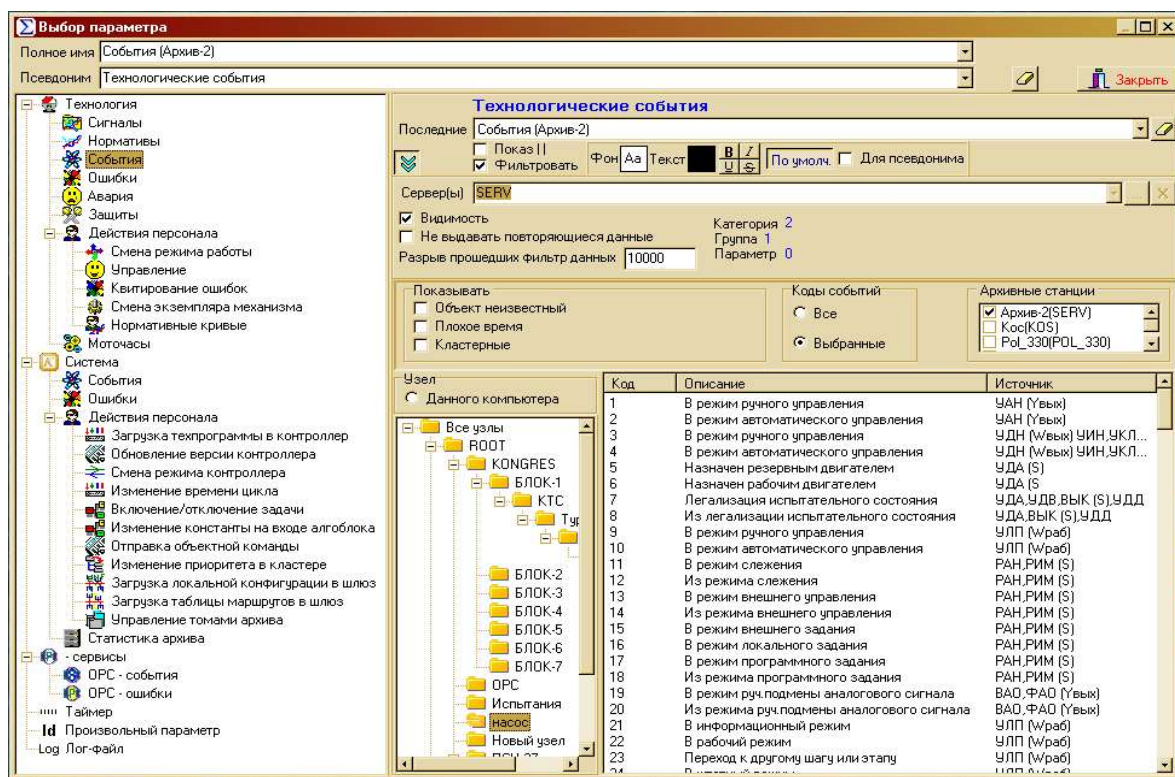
Выбор параметра

Полное имя События (Архив-2)

Псевдоним Технологические события

Закрыть

Технология
Сигналы
Нормативы
События
Ошибки
Авария
Защиты
Действия персонала
Смена режима работы
Управление
Квитирование ошибок
Смена экземпляра механизма
Нормативные кривые
Моточасы
Система
События
Ошибки
Действия персонала
Загрузка техпрограммы в контроллер
Обновление версии контроллера
Смена режима контроллера
Изменение времени цикла
Включение/отключение задачи
Изменение константы на входе алгоблока
Отправка объектной команды
Изменение приоритета в кластере
Загрузка локальной конфигурации в шлюз
Загрузка таблицы маршрутов в шлюз
Управление томами архива
Статистика архива
- сервисы
OPC - события
OPC - ошибки
Таймер
Id Произвольный параметр
Log Лог-файл

Технологические события

Последние События (Архив-2)

Показ I I
Фильтровать
Фон Aa Текст
B I U S
По умолч.
Для псевдонима

Сервер(ы) SERV

Видимость
Не выдавать повторяющиеся данные
Разрыв прошедших фильтр данных 10000

Категория 2
Группа 1
Параметр 0

Показывать
Объект неизвестный
Плохое время
Кластерные

Коды событий
Все
Выбранные

Архивные станции
Архив-2(SERV)
Koc(KOS)
Pol_330(POL_330)

Узел
Данного компьютера

Все узлы
ROOT
KONGRES
БЛОК-1
КТС
Тур
БЛОК-2
БЛОК-3
БЛОК-4
БЛОК-5
БЛОК-6
БЛОК-7
OPC
Испытания
насос
Новый узел

| Код | Описание | Источник |
|---|---|---|
| 1 | В режим ручного управления | УАН (Yвых) |
| 2 | В режим автоматического управления | УАН (Yвых) |
| 3 | В режим ручного управления | УДН (Wвых) УИН,УКЛ... |
| 4 | В режим автоматического управления | УДН (Wвых) УИН,УКЛ... |
| 5 | Назначен резервным двигателем | УДА (S) |
| 6 | Назначен рабочим двигателем | УДА (S |
| 7 | Легализация испытательного состояния | УДА,УДВ,ВЫК (S),УДД |
| 8 | Из легализации испытательного состояния | УДА,ВЫК (S),УДД |
| 9 | В режим ручного управления | УЛП (Wраб) |
| 10 | В режим автоматического управления | УЛП (Wраб) |
| 11 | В режим слежения | РАН,РИМ (S) |
| 12 | Из режима слежения | РАН,РИМ (S) |
| 13 | В режим внешнего управления | РАН,РИМ (S) |
| 14 | Из режима внешнего управления | РАН,РИМ (S) |
| 15 | В режим внешнего задания | РАН,РИМ (S) |
| 16 | В режим локального задания | РАН,РИМ (S) |
| 17 | В режим программного задания | РАН,РИМ (S) |
| 18 | Из режима программного задания | РАН,РИМ (S) |
| 19 | В режим руч.подмены аналогового сигнала | ВАО,ФАО (Yвых) |
| 20 | Из режима руч.подмены аналогового сигнала | ВАО,ФАО (Yвых) |
| 21 | В информационный режим | УЛП (Wраб) |
| 22 | В рабочий режим | УЛП (Wраб) |
| 23 | Переход к другому шагу или этапу | УЛП (Wраб) |